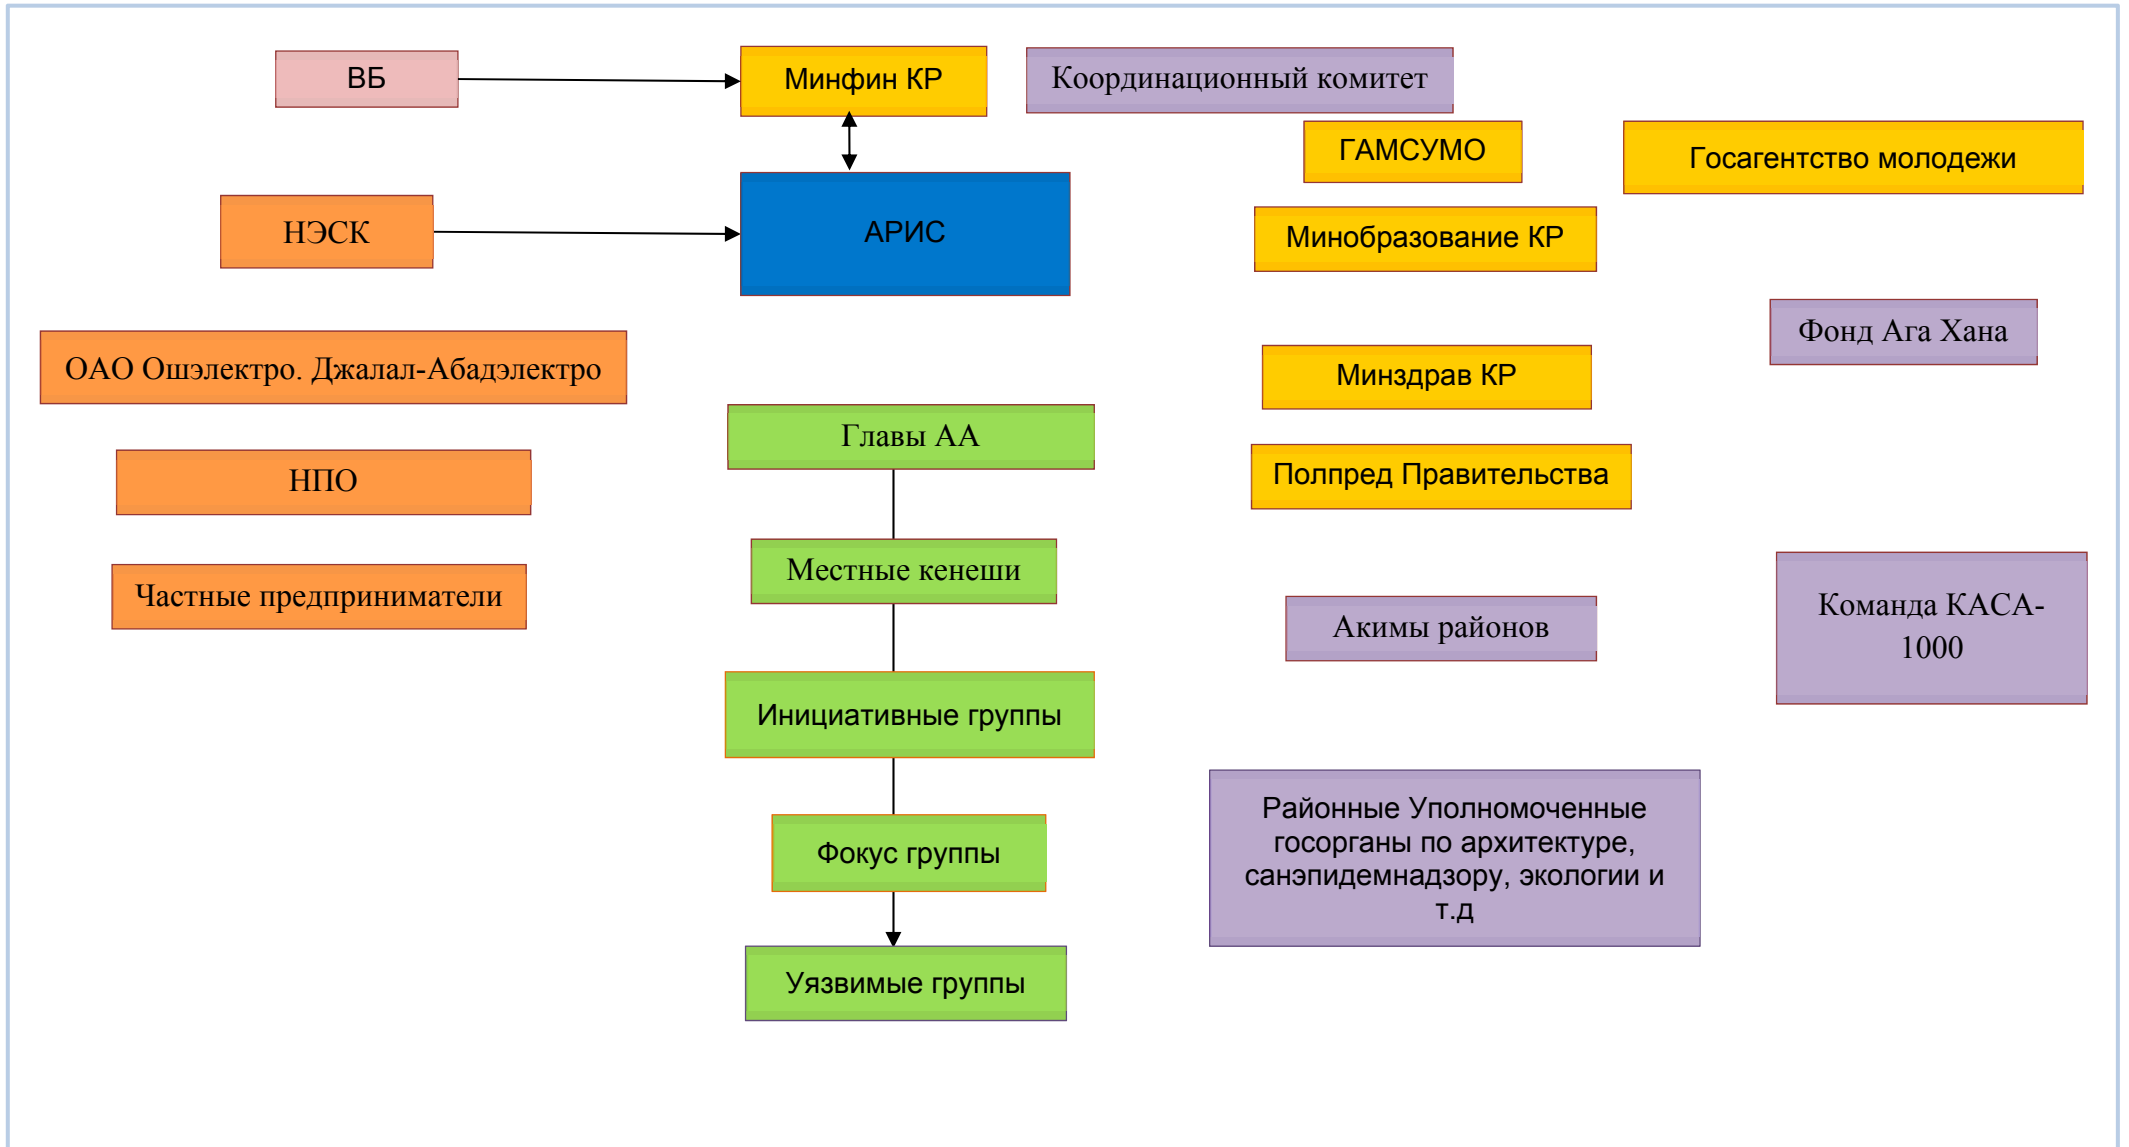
ВБ

Минфин КР

Координационный комитет

ГАМСУМО

Госагентство молодежи

НЭСК

АРИС

Минобразование КР

Фонд Ага Хана

ОАО Ошэлектро. Джалал-Абадэлектро

Минздрав КР

Главы АА

НПО

Полпред Правительства

Местные кенеши

Частные предприниматели

Акимы районов

Команда КАСА-1000

Инициативные группы

Районные Уполномоченные госорганы по архитектуре, санэпидемнадзору, экологии и т.д

Фокус группы

Уязвимые группы